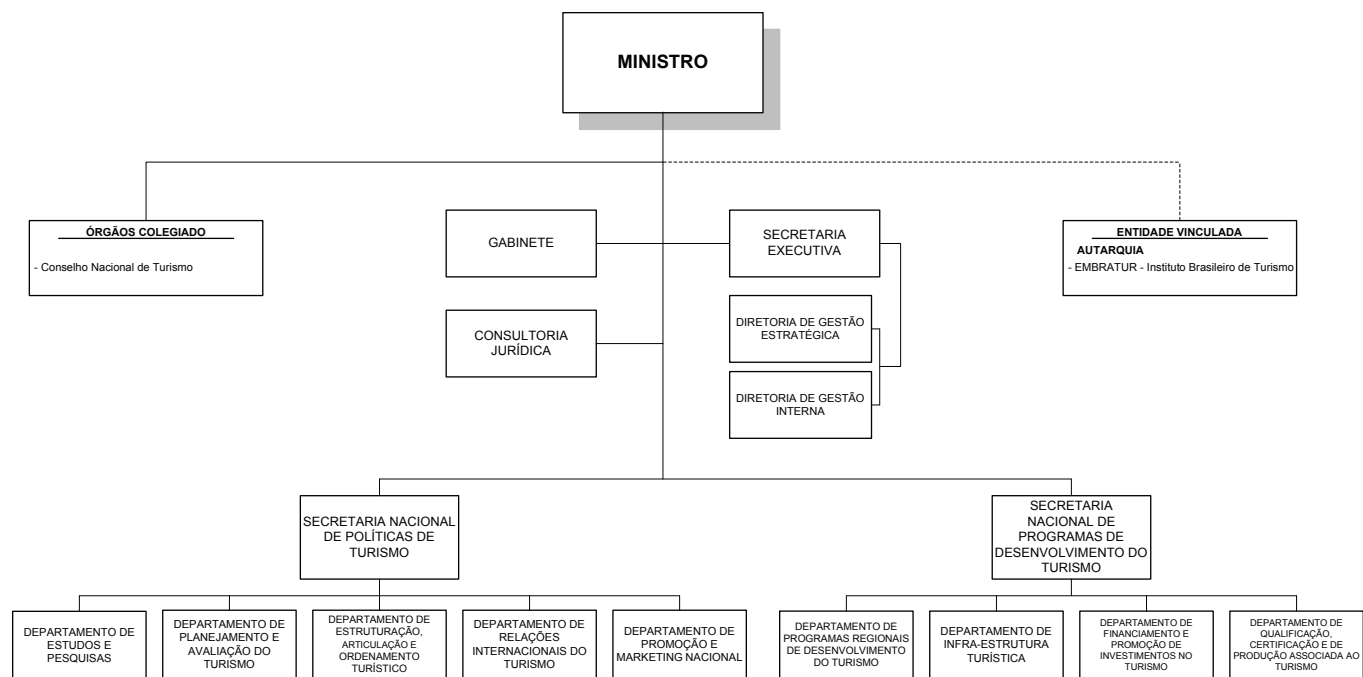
MINISTRO

ÓRGÃOS COLEGIADO
- Conselho Nacional de Turismo

GABINETE

SECRETARIA EXECUTIVA

ENTIDADE VINCULADA
AUTARQUIA
- EMBRATUR - Instituto Brasileiro de Turismo

CONSULTORIA JURÍDICA

DIRETORIA DE GESTÃO ESTRATÉGICA

DIRETORIA DE GESTÃO INTERNA

SECRETARIA NACIONAL DE POLÍTICAS DE TURISMO

SECRETARIA NACIONAL DE PROGRAMAS DE DESENVOLVIMENTO DO TURISMO

DEPARTAMENTO DE ESTUDOS E PESQUISAS

DEPARTAMENTO DE PLANEJAMENTO E AVALIAÇÃO DO TURISMO

DEPARTAMENTO DE ESTRUTURAÇÃO, ARTICULAÇÃO E ORDENAMENTO TURÍSTICO

DEPARTAMENTO DE RELAÇÕES INTERNACIONAIS DO TURISMO

DEPARTAMENTO DE PROMOÇÃO E MARKETING NACIONAL

DEPARTAMENTO DE PROGRAMAS REGIONAIS DE DESENVOLVIMENTO DO TURISMO

DEPARTAMENTO DE INFRA-ESTRUTURA TURÍSTICA

DEPARTAMENTO DE FINANCIAMENTO E PROMOÇÃO DE INVESTIMENTOS NO TURISMO

DEPARTAMENTO DE QUALIFICAÇÃO, CERTIFICAÇÃO E DE PRODUÇÃO ASSOCIADA AO TURISMO